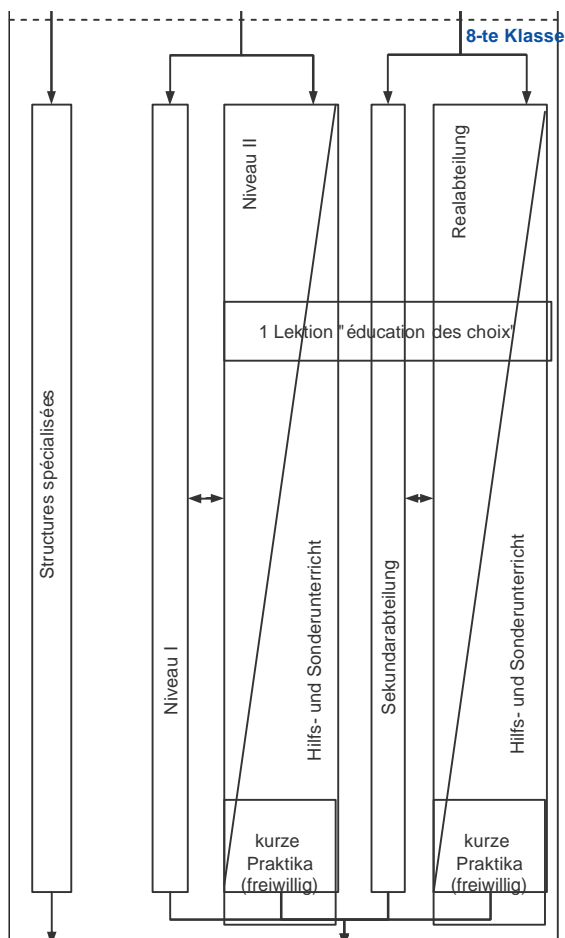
8-te Klasse

Structures spécialisées

Niveau I

Niveau II

Hilfs- und Sonderunterricht

1 Lektion "éducation des choix"

Sekundarabteilung

Realabteilung

Hilfs- und Sonderunterricht

kurze Praktika (freiwillig)

kurze Praktika (freiwillig)